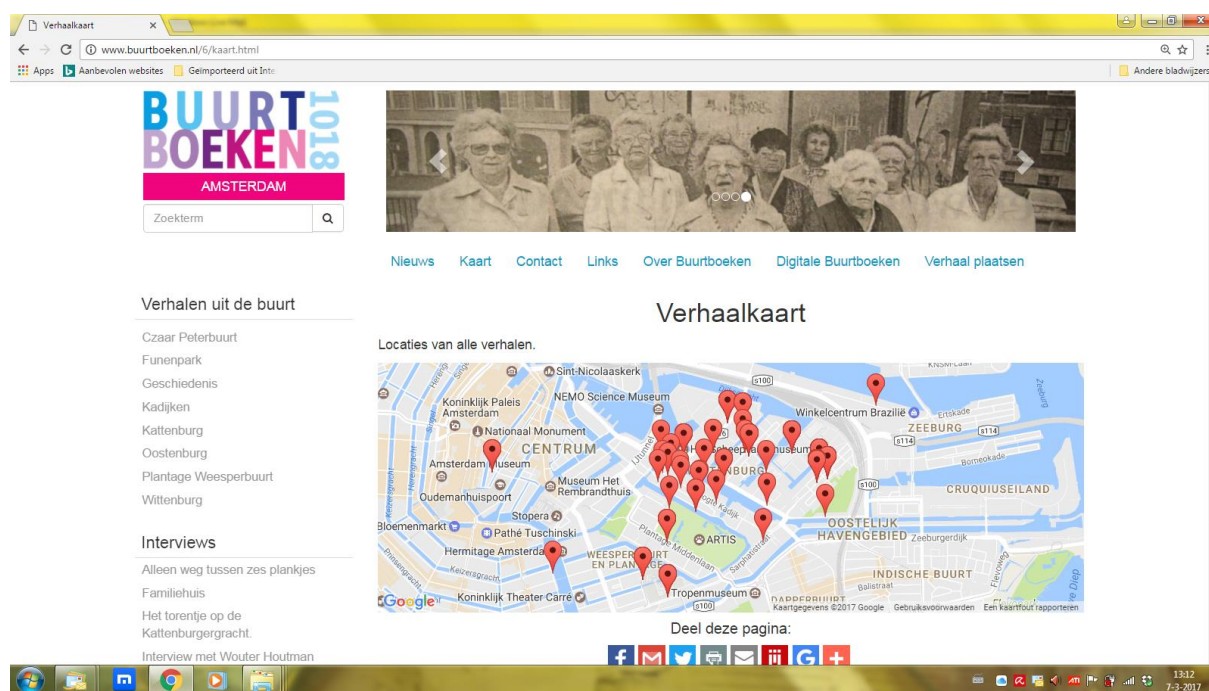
Verhaalkaart ×

www.buurtboeken.nl/6/kaart.html

Apps Aanbevolen websites Geïmporteerd uit Inte

Andere bladwijzers

BUURT BOEKEN 1018
AMSTERDAM

Zoekterm

Nieuws Kaart Contact Links Over Buurtboeken Digitale Buurtboeken Verhaal plaatsen

Verhalen uit de buurt

Czaar Peterbuurt
Funenpark
Geschiedenis
Kadijken
Kattenburg
Oostenburg
Plantage Weesperbuurt
Wittenburg

Interviews

Alleen weg tussen zes plankjes
Familiehuis
Het torentje op de Kattenburgergracht.
Interview met Wouter Houtman

Verhaalkaart

Locaties van alle verhalen.

Sint-Nicolaaskerk
Koninklijk Paleis Amsterdam
NEMO Science Museum
Nationaal Monument
CENTRUM
Amsterdam Museum
Museum Het Rembrandthuis
Oudemanhuispoort
Stopera
Bloemenmarkt
Pathé Tuschinski
Hermitage Amsterdam
WEESPERBUURT EN PLANTAGE
ARTIS
Koninklijk Theater Carré
Tropenmuseum
Winkelcentrum Brazilië
ZEEBURG
CRUQUIUSEILAND
OOSTELIJK HAVENGEBIED
INDISCHE BUURT
DAPPERBUURT
Zeeburgerdijk
Borneokade
Ertskade
Balistraat
S100
S114
Google
Kaartgegevens ©2017 Google Gebruiksvoorwaarden Een kaartfout rapporteren

Deel deze pagina:

13:12
7-3-2017